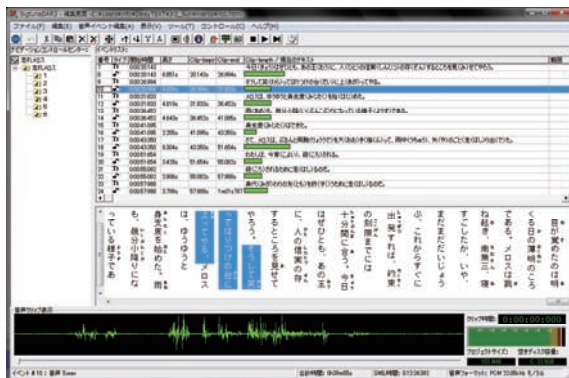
ファイル(F)　編集(E)　音声イベント編集(A)　表示(V)　ツール(T)　コントロール(C)　ヘルプ(H)

ナビゲーション　エクスプローラー　イベントリスト

走れメロス

1
2
3
4
5
6

番号　開始時間　長さ　Clip-begin　Clip-end　Clip-length　テキスト

目が覚めたのは明くる日の薄明の頃である。メロスは跳ね起き、南無三、寝過したか、いや、まだまだ大丈夫、これからすぐに出発すれば、約束の刻限までには十分間に合う。今日はぜひとも、あの王に、人の信実の存するところを見せてやろう。そうして笑って磔の台に上ってやる。メロスは、ゆうゆうと身仕度をはじめた。雨も、いくぶん小降りになっている様子である。

音声クリップ表示

クリップ時間　0:00:00:000

プロジェクトサイズ　空きディスク容量

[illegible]